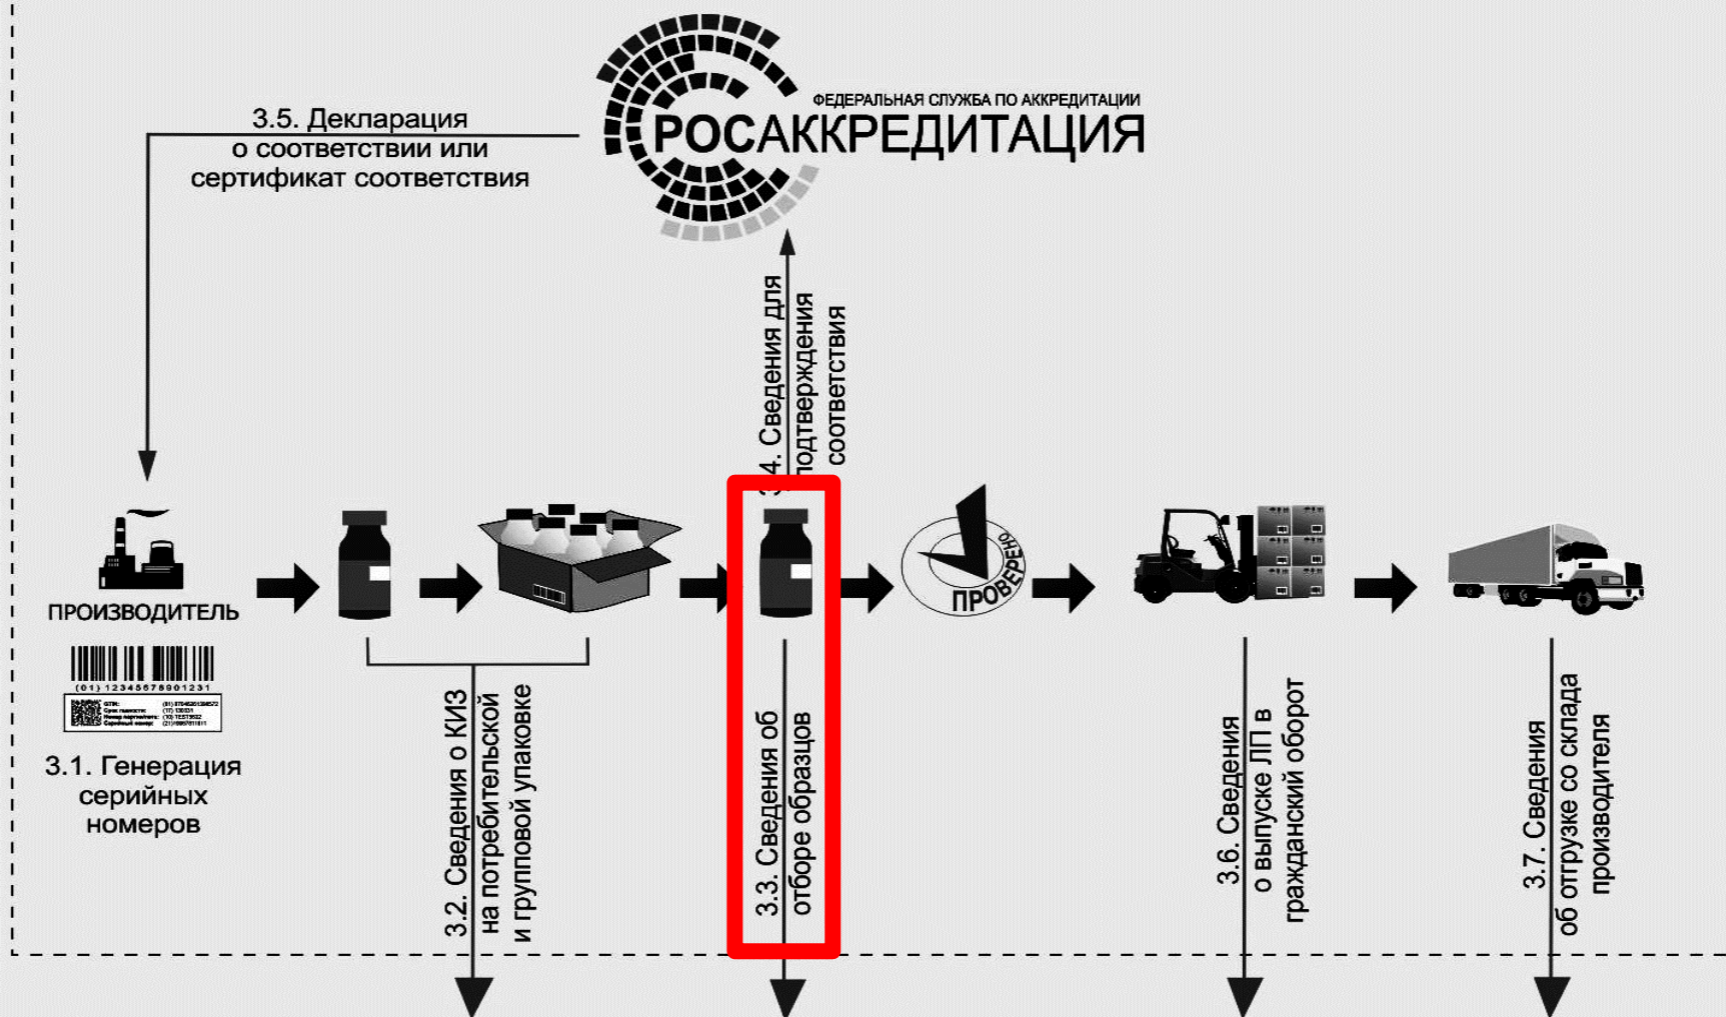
ФЕДЕРАЛЬНАЯ СЛУЖБА ПО АККРЕДИТАЦИИ
РОСАККРЕДИТАЦИЯ

3.5. Декларация о соответствии или сертификат соответствия

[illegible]4. Сведения для подтверждения соответствия

ПРОИЗВОДИТЕЛЬ

(01) 12345678901231

3.1. Генерация серийных номеров

3.2. Сведения о КИЗ на потребительской и групповой упаковке

3.3. Сведения об отборе образцов

ПРОВЕРЕНО

3.6. Сведения о выпуске ЛП в гражданский оборот

3.7. Сведения об отгрузке со склада производителя